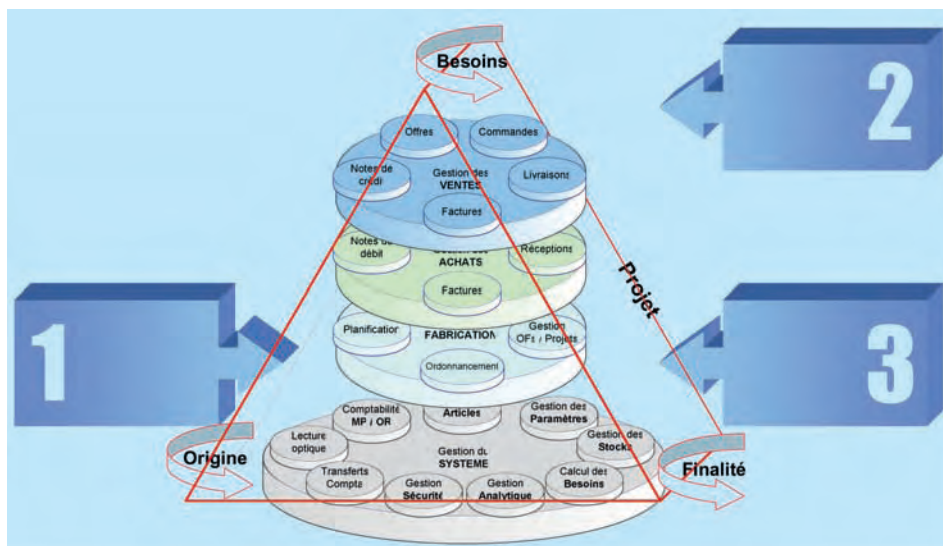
Besoins

2

Offres

Commandes

Notes de crédi

Gestion des VENTES

Livraisons

Factures

Notes de débit

ACHATS

Réceptions

Factures

Projet

1

Planificatior

FABRICATION

Gestion OFs / Projets

3

Ordonnancement

Comptabilité MP / OR

Articles

Gestion des Paramètres

Lecture optique

Gestion du SYSTEME

Gestion des Stocks

Origine

Transferts Compta

Gestion Sécurité

Gestion Analytique

Calcul des Besoins

Finalité